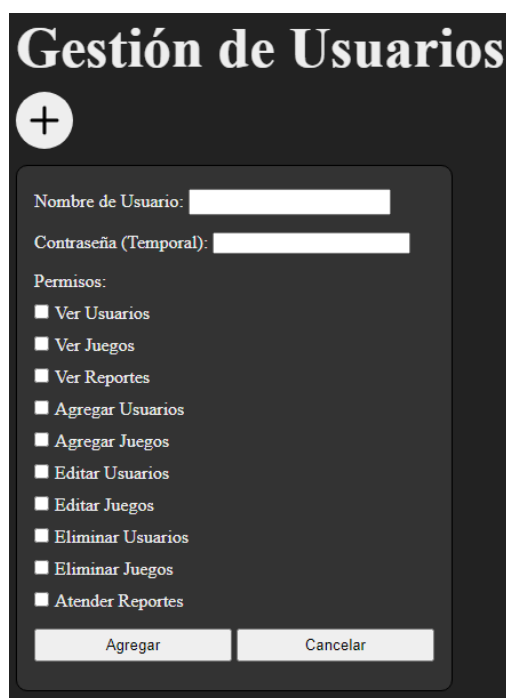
Gestión de Usuarios

+

Nombre de Usuario:

Contraseña (Temporal):

Permisos:

Ver Usuarios

Ver Juegos

Ver Reportes

Agregar Usuarios

Agregar Juegos

Editar Usuarios

Editar Juegos

Eliminar Usuarios

Eliminar Juegos

Atender Reportes

Agregar

Cancelar